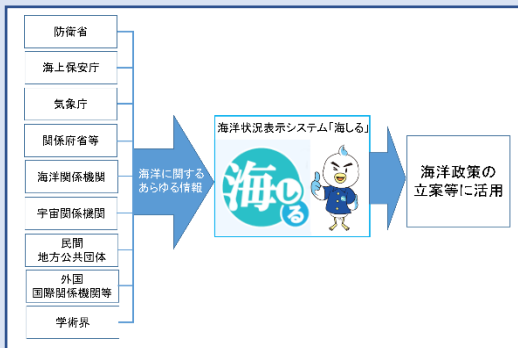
防衛省

海上保安庁

気象庁

関係府省等

海洋関係機関

宇宙関係機関

民間
地方公共団体

外国
国際関係機関等

学術界

海洋に関する
あらゆる情報

海洋状況表示システム「海しる」

海しる

海洋政策の
立案等に活用